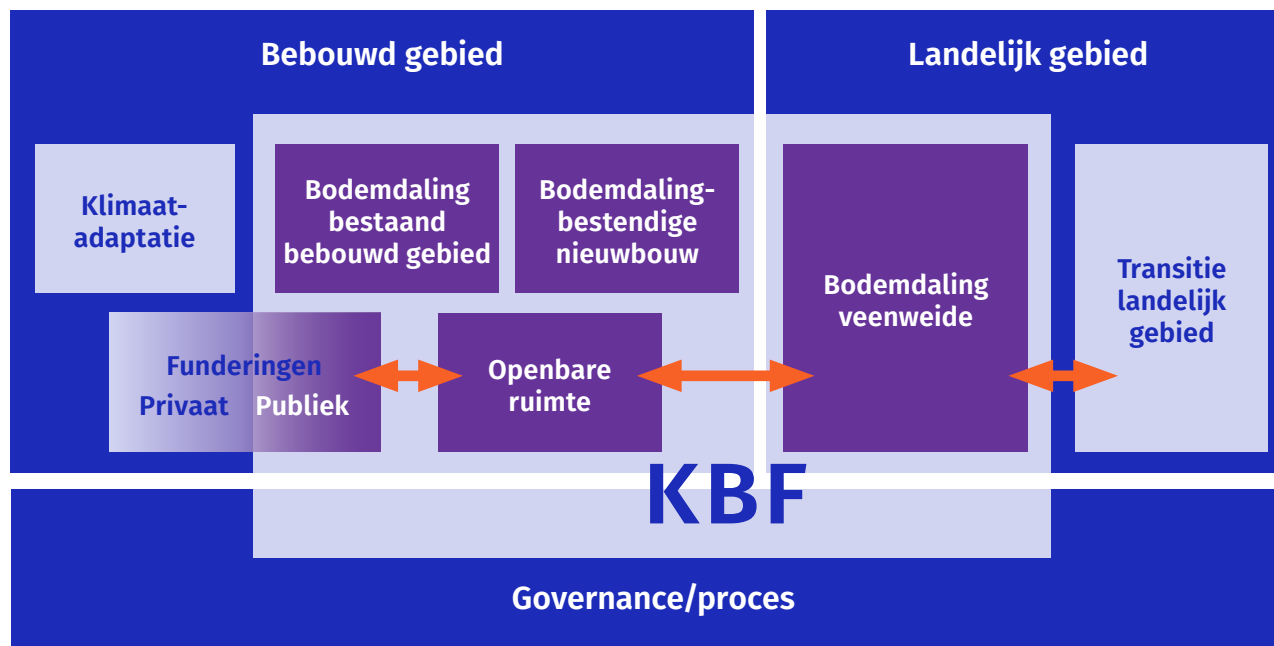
Bebouwd gebied

Landelijk gebied

Klimaat-adaptatie

Bodemdaling bestaand bebouwd gebied

Bodemdaling-bestendige nieuwbouw

Bodemdaling veenweide

Transitie landelijk gebied

Funderingen

Privaat

Publiek

Openbare ruimte

KBF

Governance/proces